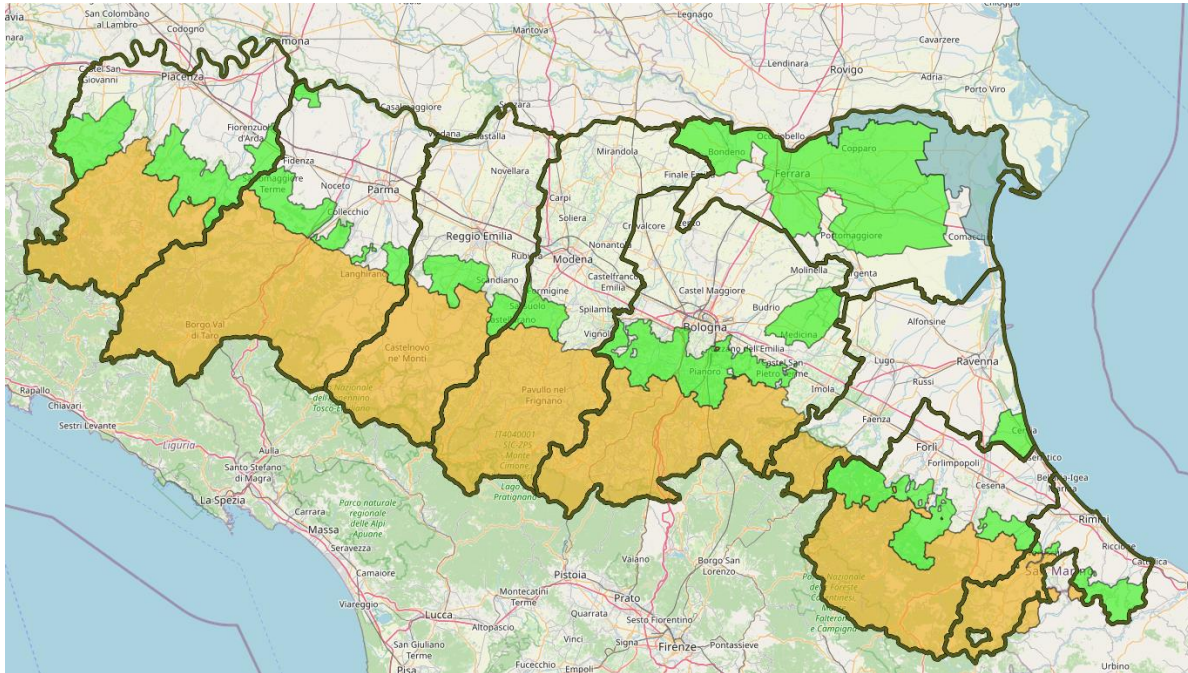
avia
San Colombano al Lambro
Codogno
Cremona
Mantova
Legnago
Chioggia
Castel San Giovanni
Piacenza
Casalmaggiore
Sabbioneta
Lendinara
Rovigo
Cavarzere
Adria
Porto Viro
Fiorenzuola d'Arda
Viadana
Guastalla
Occhiobello
Bondeno
Copparo
Fidenza
Salsomaggiore Terme
Noceto
Parma
Novellara
Mirandola
Finale Emilia
Ferrara
Collecchio
Carpi
Soliera
Reggio Emilia
Cavalcore
Cento
Portomaggiore
Comacchio
Rubiera
Nonantola
Langhirano
Scandiano
Modena
Castelfranco Emilia
Molinella
Argenta
Formigine
Sassuolo
Castellarano
Spilamberto
Castel Maggiore
Budrio
Borgo Val di Taro
Vignola
Bologna
Alfonsine
Medicina
Castelnovo ne' Monti
Casalecchio
Zola Predosa
Ozzano dell'Emilia
Castel San Pietro Terme
Ravenna
Lugo
Pianoro
Pavullo nel Frignano
Parco Nazionale dell'Appennino Tosco-Emiliano
Imola
Russi
Rapallo
Chiavari
Sestri Levante
Liguria
Faenza
IT4040001 SIC-ZPS Monte Cimone
Forlì
Cervia
Forlimpopoli
Aulla
Cesenatico
Santo Stefano di Magra
Lago Pratignano
Cesena
Bellaria-Igea Marina
La Spezia
Carrara
Parco naturale regionale delle Alpi Apuane
Rimini
Massa
Riccione
Seravezza
Vaiano
Borgo San Lorenzo
Cattolica
San Marino
Camaiore
Pistoia
Parco Nazionale delle Foreste Casentinesi, Monte Falterona e Campigna
Viareggio
Montecatini Terme
Prato
Sesto Fiorentino
Quarrata
Lucca
Altopascio
Vinci
Signa
Firenze
San Giuliano Terme
Pontassieve
Fucecchio
Empoli
Pisa
Urbino